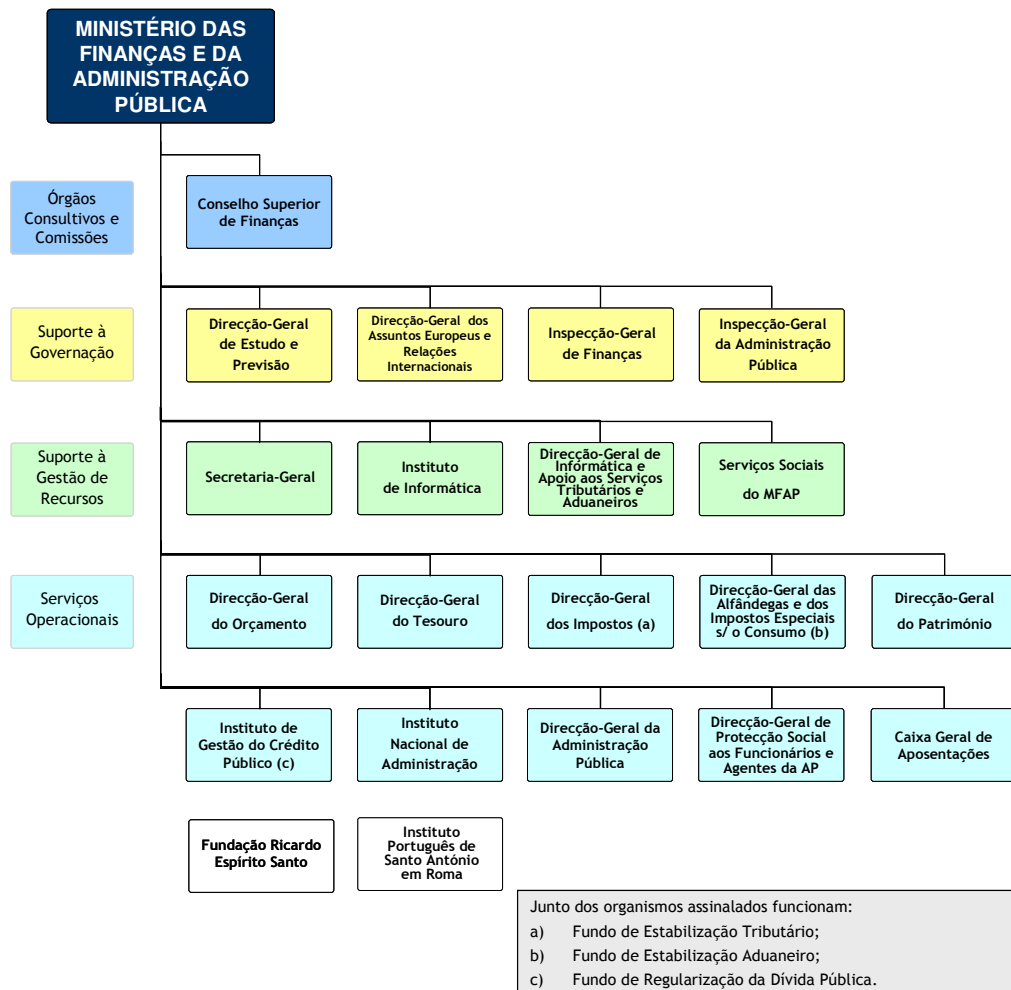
MINISTÉRIO DAS FINANÇAS E DA ADMINISTRAÇÃO PÚBLICA

Órgãos Consultivos e Comissões

Conselho Superior de Finanças

Suporte à Governação

Direcção-Geral de Estudo e Previsão

Direcção-Geral dos Assuntos Europeus e Relações Internacionais

Inspecção-Geral de Finanças

Inspecção-Geral da Administração Pública

Suporte à Gestão de Recursos

Secretaria-Geral

Instituto de Informática

Direcção-Geral de Informática e Apoio aos Serviços Tributários e Aduaneiros

Serviços Sociais do MFAP

Serviços Operacionais

Direcção-Geral do Orçamento

Direcção-Geral do Tesouro

Direcção-Geral dos Impostos (a)

Direcção-Geral das Alfândegas e dos Impostos Especiais s/ o Consumo (b)

Direcção-Geral do Património

Instituto de Gestão do Crédito Público (c)

Instituto Nacional de Administração

Direcção-Geral da Administração Pública

Direcção-Geral de Protecção Social aos Funcionários e Agentes da AP

Caixa Geral de Aposentações

Fundação Ricardo Espírito Santo

Instituto Português de Santo António em Roma

Junto dos organismos assinalados funcionam:
a) Fundo de Estabilização Tributário;
b) Fundo de Estabilização Aduaneiro;
c) Fundo de Regularização da Dívida Pública.